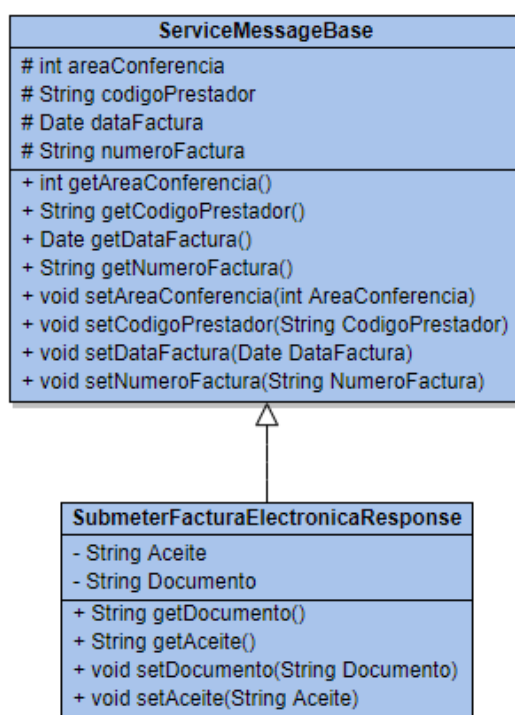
ServiceMessageBase

# int areaConferencia
# String codigoPrestador
# Date dataFactura
# String numeroFactura

+ int getAreaConferencia()
+ String getCodigoPrestador()
+ Date getDataFactura()
+ String getNumeroFactura()
+ void setAreaConferencia(int AreaConferencia)
+ void setCodigoPrestador(String CodigoPrestador)
+ void setDataFactura(Date DataFactura)
+ void setNumeroFactura(String NumeroFactura)

SubmeterFacturaElectronicaResponse

- String Aceite
- String Documento

+ String getDocumento()
+ String getAceite()
+ void setDocumento(String Documento)
+ void setAceite(String Aceite)